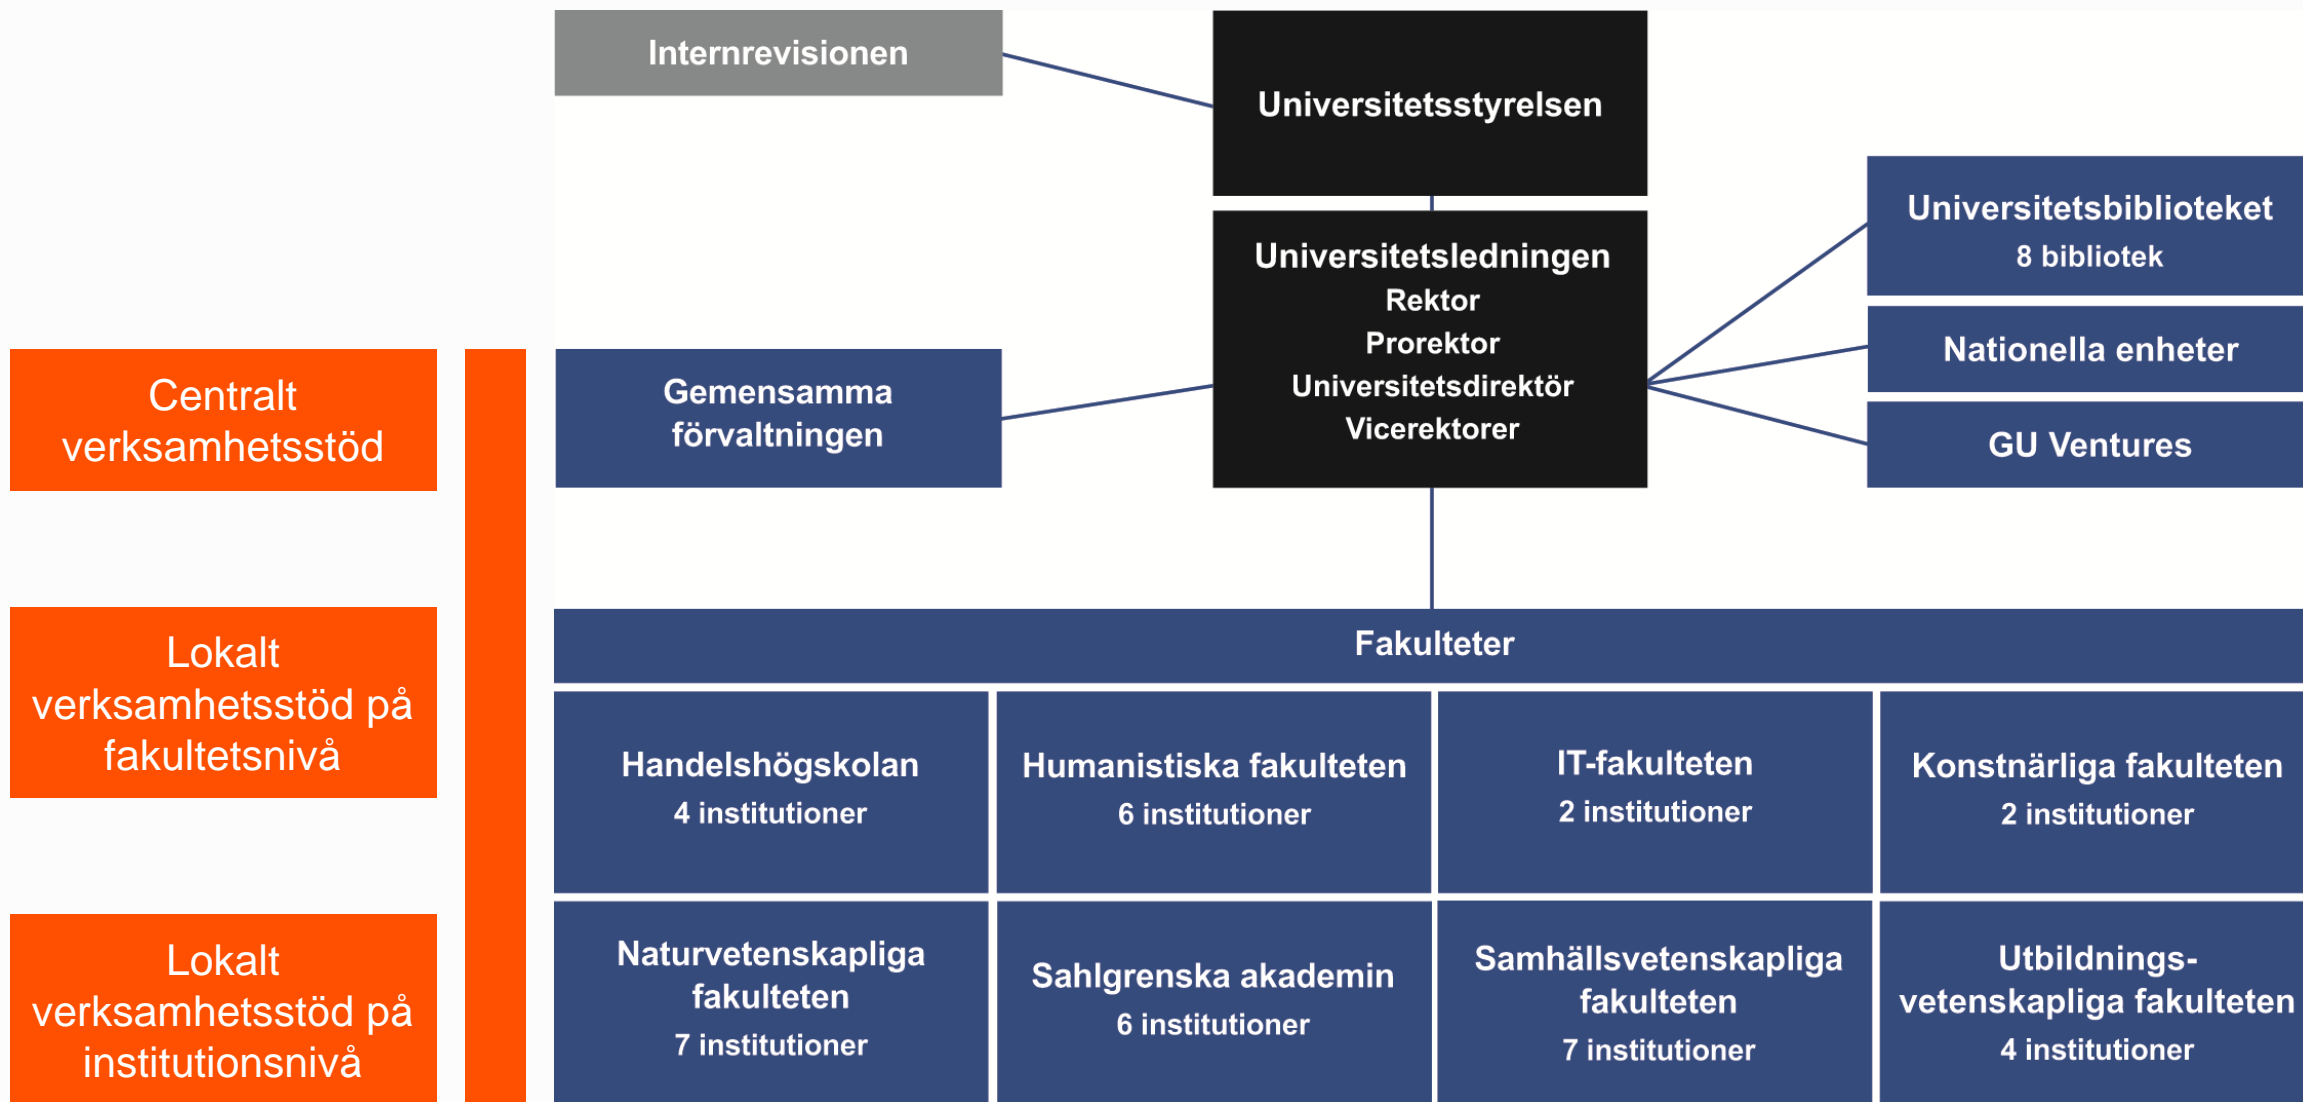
Internrevisionen

Universitetsstyrelsen

Universitetsledningen
Rektor
Prorektor
Universitetsdirektör
Vicerektorer

Universitetsbiblioteket
8 bibliotek

Nationella enheter

GU Ventures

Centralt verksamhetsstöd

Gemensamma förvaltningen

Lokalt verksamhetsstöd på fakultetsnivå

Lokalt verksamhetsstöd på institutionsnivå

Fakulteter

Handelshögskolan
4 institutioner

Humanistiska fakulteten
6 institutioner

IT-fakulteten
2 institutioner

Konstnärliga fakulteten
2 institutioner

Naturvetenskapliga fakulteten
7 institutioner

Sahlgrenska akademin
6 institutioner

Samhällsvetenskapliga fakulteten
7 institutioner

Utbildningsvetenskapliga fakulteten
4 institutioner